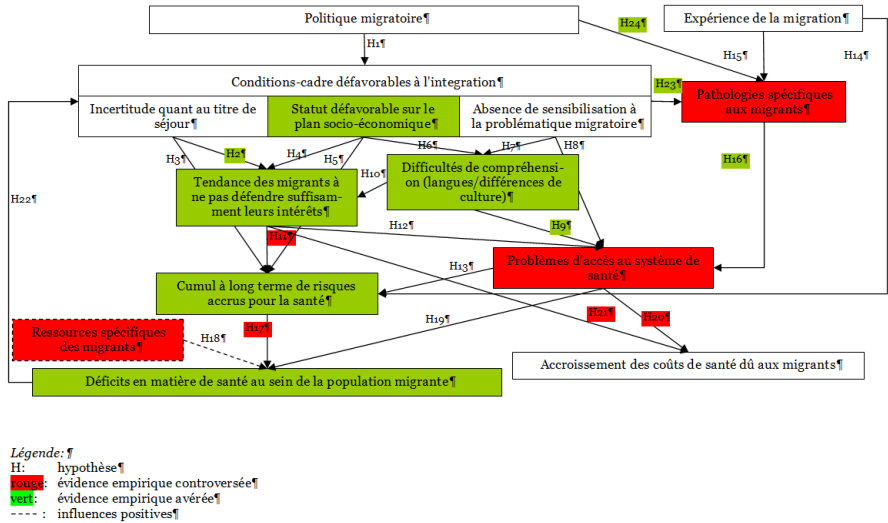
Politique migratoire¶

H24¶

Expérience de la migration¶

H1¶

H15¶

H14¶

Conditions-cadre défavorables à l'integration¶

H23¶

Pathologies spécifiques aux migrants¶

Incertitude quant au titre de séjour¶

Statut défavorable sur le plan socio-économique¶

Absence de sensibilisation à la problématique migratoire¶

H3¶

H2¶

H4¶

H5¶

H6¶

H7¶

H8¶

H16¶

H22¶

Tendance des migrants à ne pas défendre suffisamment leurs intérêts¶

H10¶

Difficultés de compréhension (langues/différences de culture)¶

H11¶

H12¶

H9¶

H13¶

Problèmes d'accès au système de santé¶

Cumul à long terme de risques accrus pour la santé¶

H21¶

H20¶

H19¶

Ressources spécifiques des migrants¶

H18¶

H17¶

Accroissement des coûts de santé dû aux migrants¶

Déficits en matière de santé au sein de la population migrante¶

Légende: ¶
H: hypothèse¶
rouge: évidence empirique controversée¶
vert: évidence empirique avérée¶
- - - : influences positives¶